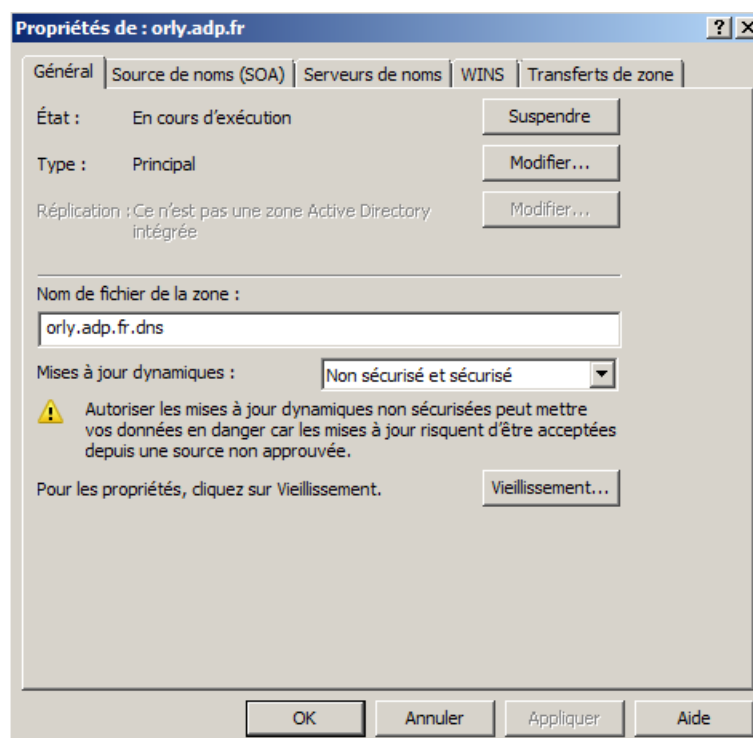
Propriétés de : orly.adp.fr

?

Général | Source de noms (SOA) | Serveurs de noms | WINS | Transferts de zone

État : En cours d'exécution

Suspendre

Type : Principal

Modifier...

Réplication : Ce n'est pas une zone Active Directory intégrée

Modifier...

Nom de fichier de la zone :

orly.adp.fr.dns

Mises à jour dynamiques :

Non sécurisé et sécurisé

Autoriser les mises à jour dynamiques non sécurisées peut mettre vos données en danger car les mises à jour risquent d'être acceptées depuis une source non approuvée.

Pour les propriétés, cliquez sur Vieillissement.

Vieillissement...

OK

Annuler

Appliquer

Aide